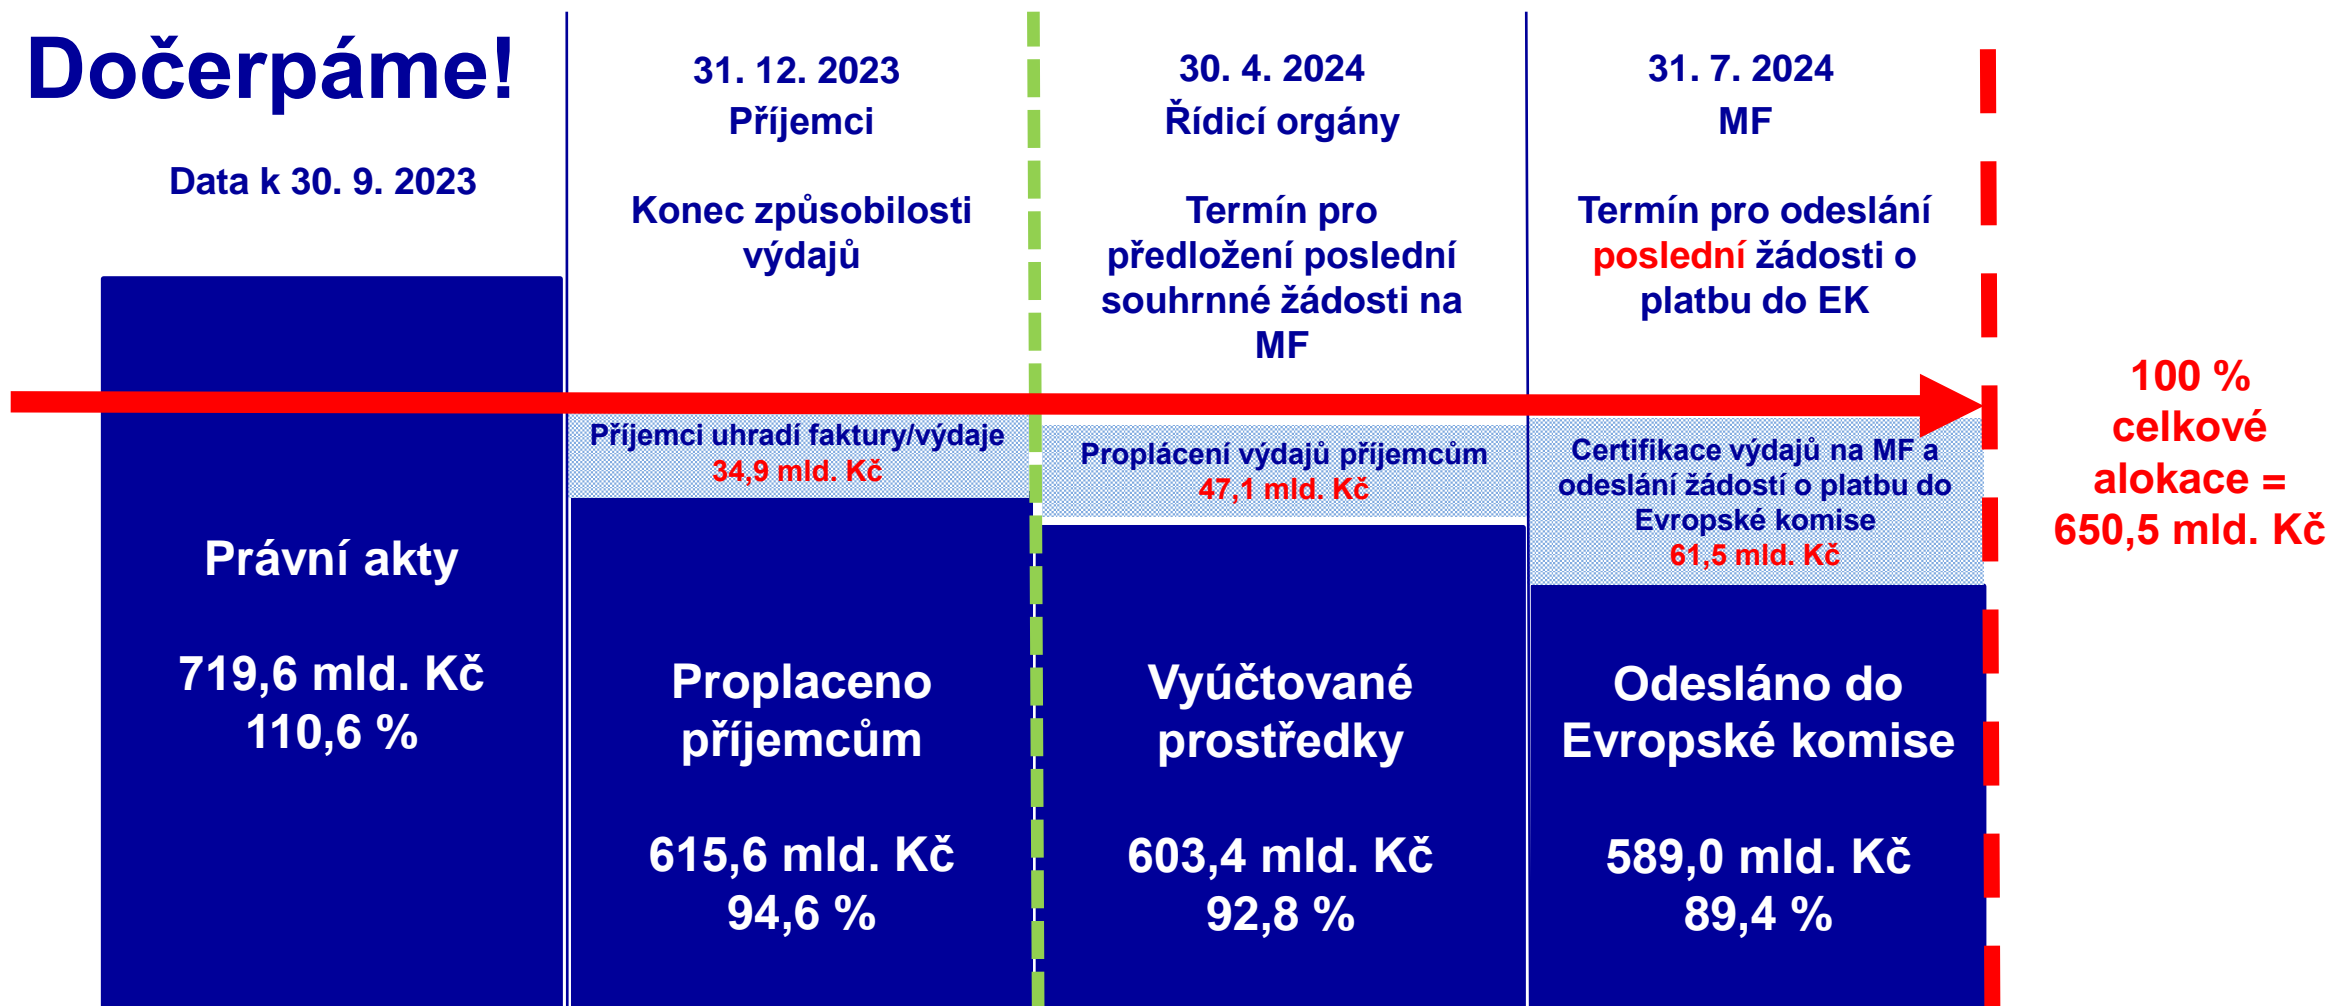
Dočerpáme!

Data k 30. 9. 2023

31. 12. 2023
Příjemci

Konec způsobilosti výdajů

30. 4. 2024
Řídicí orgány

Termín pro předložení poslední souhrnné žádosti na MF

31. 7. 2024
MF

Termín pro odeslání poslední žádosti o platbu do EK

100 % celkové alokace = 650,5 mld. Kč

Právní akty

719,6 mld. Kč
110,6 %

Příjemci uhradí faktury/výdaje
34,9 mld. Kč

Proplaceno příjemcům

615,6 mld. Kč
94,6 %

Proplácení výdajů příjemcům
47,1 mld. Kč

Vyúčtované prostředky

603,4 mld. Kč
92,8 %

Certifikace výdajů na MF a odeslání žádosti o platbu do Evropské komise
61,5 mld. Kč

Odesláno do Evropské komise

589,0 mld. Kč
89,4 %